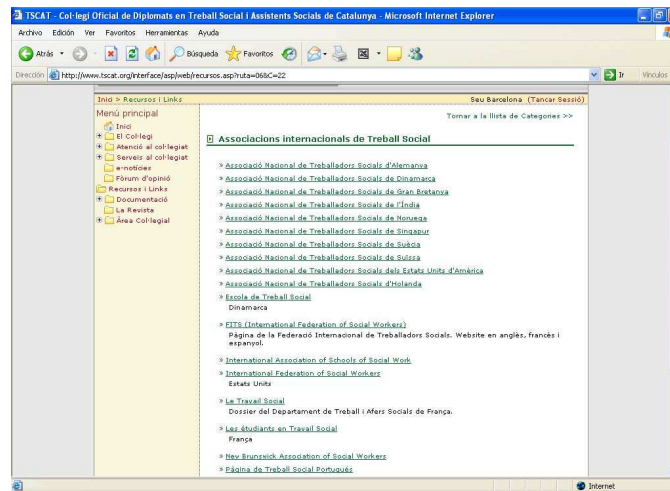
TSCAT - Col·legi Oficial de Diplomats en Treball Social i Assistents Socials de Catalunya - Microsoft Internet Explorer

Archivo Edición Ver Favoritos Herramientas Ayuda

Atrás Búsqueda Favoritos

Dirección http://www.tscat.org/interface/asp/web/recursos.asp?ruta=06&C=22 Ir Vínculos

Inici > Recursos i Links

Seu Barcelona (Tancar Sessió)

Menú principal
Inici
El Col·legi
Atenció al col·legiat
Serveis al col·legiat
e-notícies
Fòrum d'opinió
Recursos i Links
Documentació
La Revista
Àrea Col·legial

Tornar a la llista de Categories >>

Associacions internacionals de Treball Social

» Associació Nacional de Treballadors Socials d'Alemanya
» Associació Nacional de Treballadors Socials de Dinamarca
» Associació Nacional de Treballadors Socials de Gran Bretanya
» Associació Nacional de Treballadors Socials de l'Índia
» Associació Nacional de Treballadors Socials de Noruega
» Associació Nacional de Treballadors Socials de Singapur
» Associació Nacional de Treballadors Socials de Suècia
» Associació Nacional de Treballadors Socials de Suïssa
» Associació Nacional de Treballadors Socials dels Estats Units d'Amèrica
» Associació Nacional de Treballadors Socials d'Holanda
» Escola de Treball Social
Dinamarca

» FITS (International Federation of Social Workers)
Pàgina de la Federació Internacional de Treballadors Socials. Website en anglès, francès i espanyol.

» International Association of Schools of Social Work

» International Federation of Social Workers
Estats Units

» Le Travail Social
Dossier del Departament de Treball i Afers Socials de França.

» Les étudiants en Travail Social
França

» New Brunswick Association of Social Workers
» Pàgina de Treball Social Portuguès

Internet